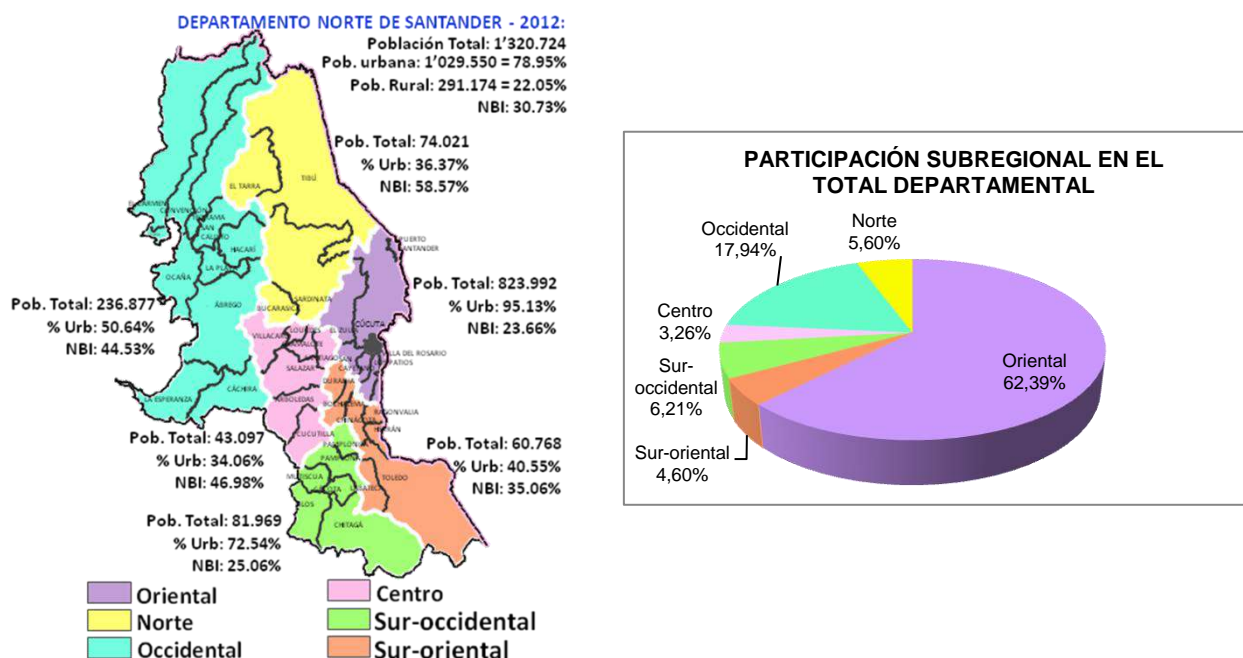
DEPARTAMENTO NORTE DE SANTANDER - 2012:
Población Total: 1'320.724
Pob. urbana: 1'029.550 = 78.95%
Pob. Rural: 291.174 = 22.05%
NBI: 30.73%

Pob. Total: 74.021
% Urb: 36.37%
NBI: 58.57%

Pob. Total: 823.992
% Urb: 95.13%
NBI: 23.66%

Pob. Total: 236.877
% Urb: 50.64%
NBI: 44.53%

Pob. Total: 43.097
% Urb: 34.06%
NBI: 46.98%

Pob. Total: 60.768
% Urb: 40.55%
NBI: 35.06%

Pob. Total: 81.969
% Urb: 72.54%
NBI: 25.06%

EL TARRA
TIBÚ
EL CARMEN
CONVENCIÓN
TEORAMA
SAN CALIXTO
HACARÍ
LA PLAYA
OCAÑA
ÁBREGO
PUERTO SANTANDER
SARDINATA
BUCARASICA
VILLACARO
LOURDES
GRAMALOTE
EL ZULIA
CÚCUTA
SANTIAGO
SALAZAR
VILLA DEL ROSARIO
LOS PATIOS
DURANIA
CÁCHIRA
LA ESPERANZA
ARBOLEDAS
BOCHALEMA
CHINÁCOTA
RAGONVALIA
HERRÁN
CUCUTILLA
PAMPLONITA
PAMPLONA
TOLEDO
MUTISCUA
LABATECA
SILOS
CHITAGÁ

Oriental
Norte
Occidental
Centro
Sur-occidental
Sur-oriental

PARTICIPACIÓN SUBREGIONAL EN EL TOTAL DEPARTAMENTAL
Occidental 17,94%
Norte 5,60%
Centro 3,26%
Sur-occidental 6,21%
Sur-oriental 4,60%
Oriental 62,39%